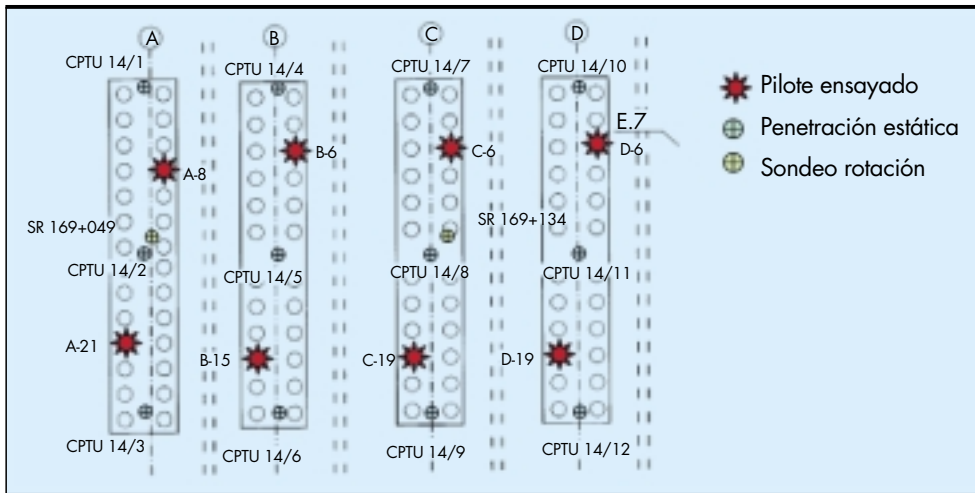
A
B
C
D

CPTU 14/1
CPTU 14/4
CPTU 14/7
CPTU 14/10

Pilote ensayado
Penetración estática
Sondeo rotación

E.7
A-8
B-6
C-6
D-6

SR 169+049
SR 169+134

CPTU 14/2
CPTU 14/5
CPTU 14/8
CPTU 14/11

A-21
B-15
C-19
D-19

CPTU 14/3
CPTU 14/6
CPTU 14/9
CPTU 14/12